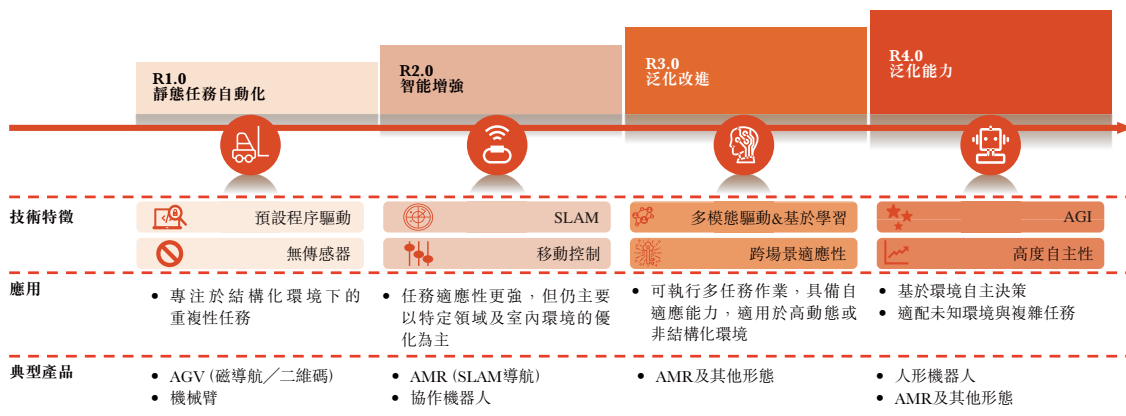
R1.0
靜態任務自動化

R2.0
智能增強

R3.0
泛化改進

R4.0
泛化能力

技術特徵

預設程序驅動

無傳感器

SLAM

移動控制

多模態驅動&基於學習

跨場景適應性

AGI

高度自主性

應用

• 專注於結構化環境下的重複性任務

• 任務適應性更強，但仍主要以特定領域及室內環境的優化為主

• 可執行多任務作業，具備自適應能力，適用於高動態或非結構化環境

• 基於環境自主決策
• 適配未知環境與複雜任務

典型產品

• AGV（磁導航／二維碼）
• 機械臂

• AMR（SLAM導航）
• 協作機器人

• AMR及其他形態

• 人形機器人
• AMR及其他形態